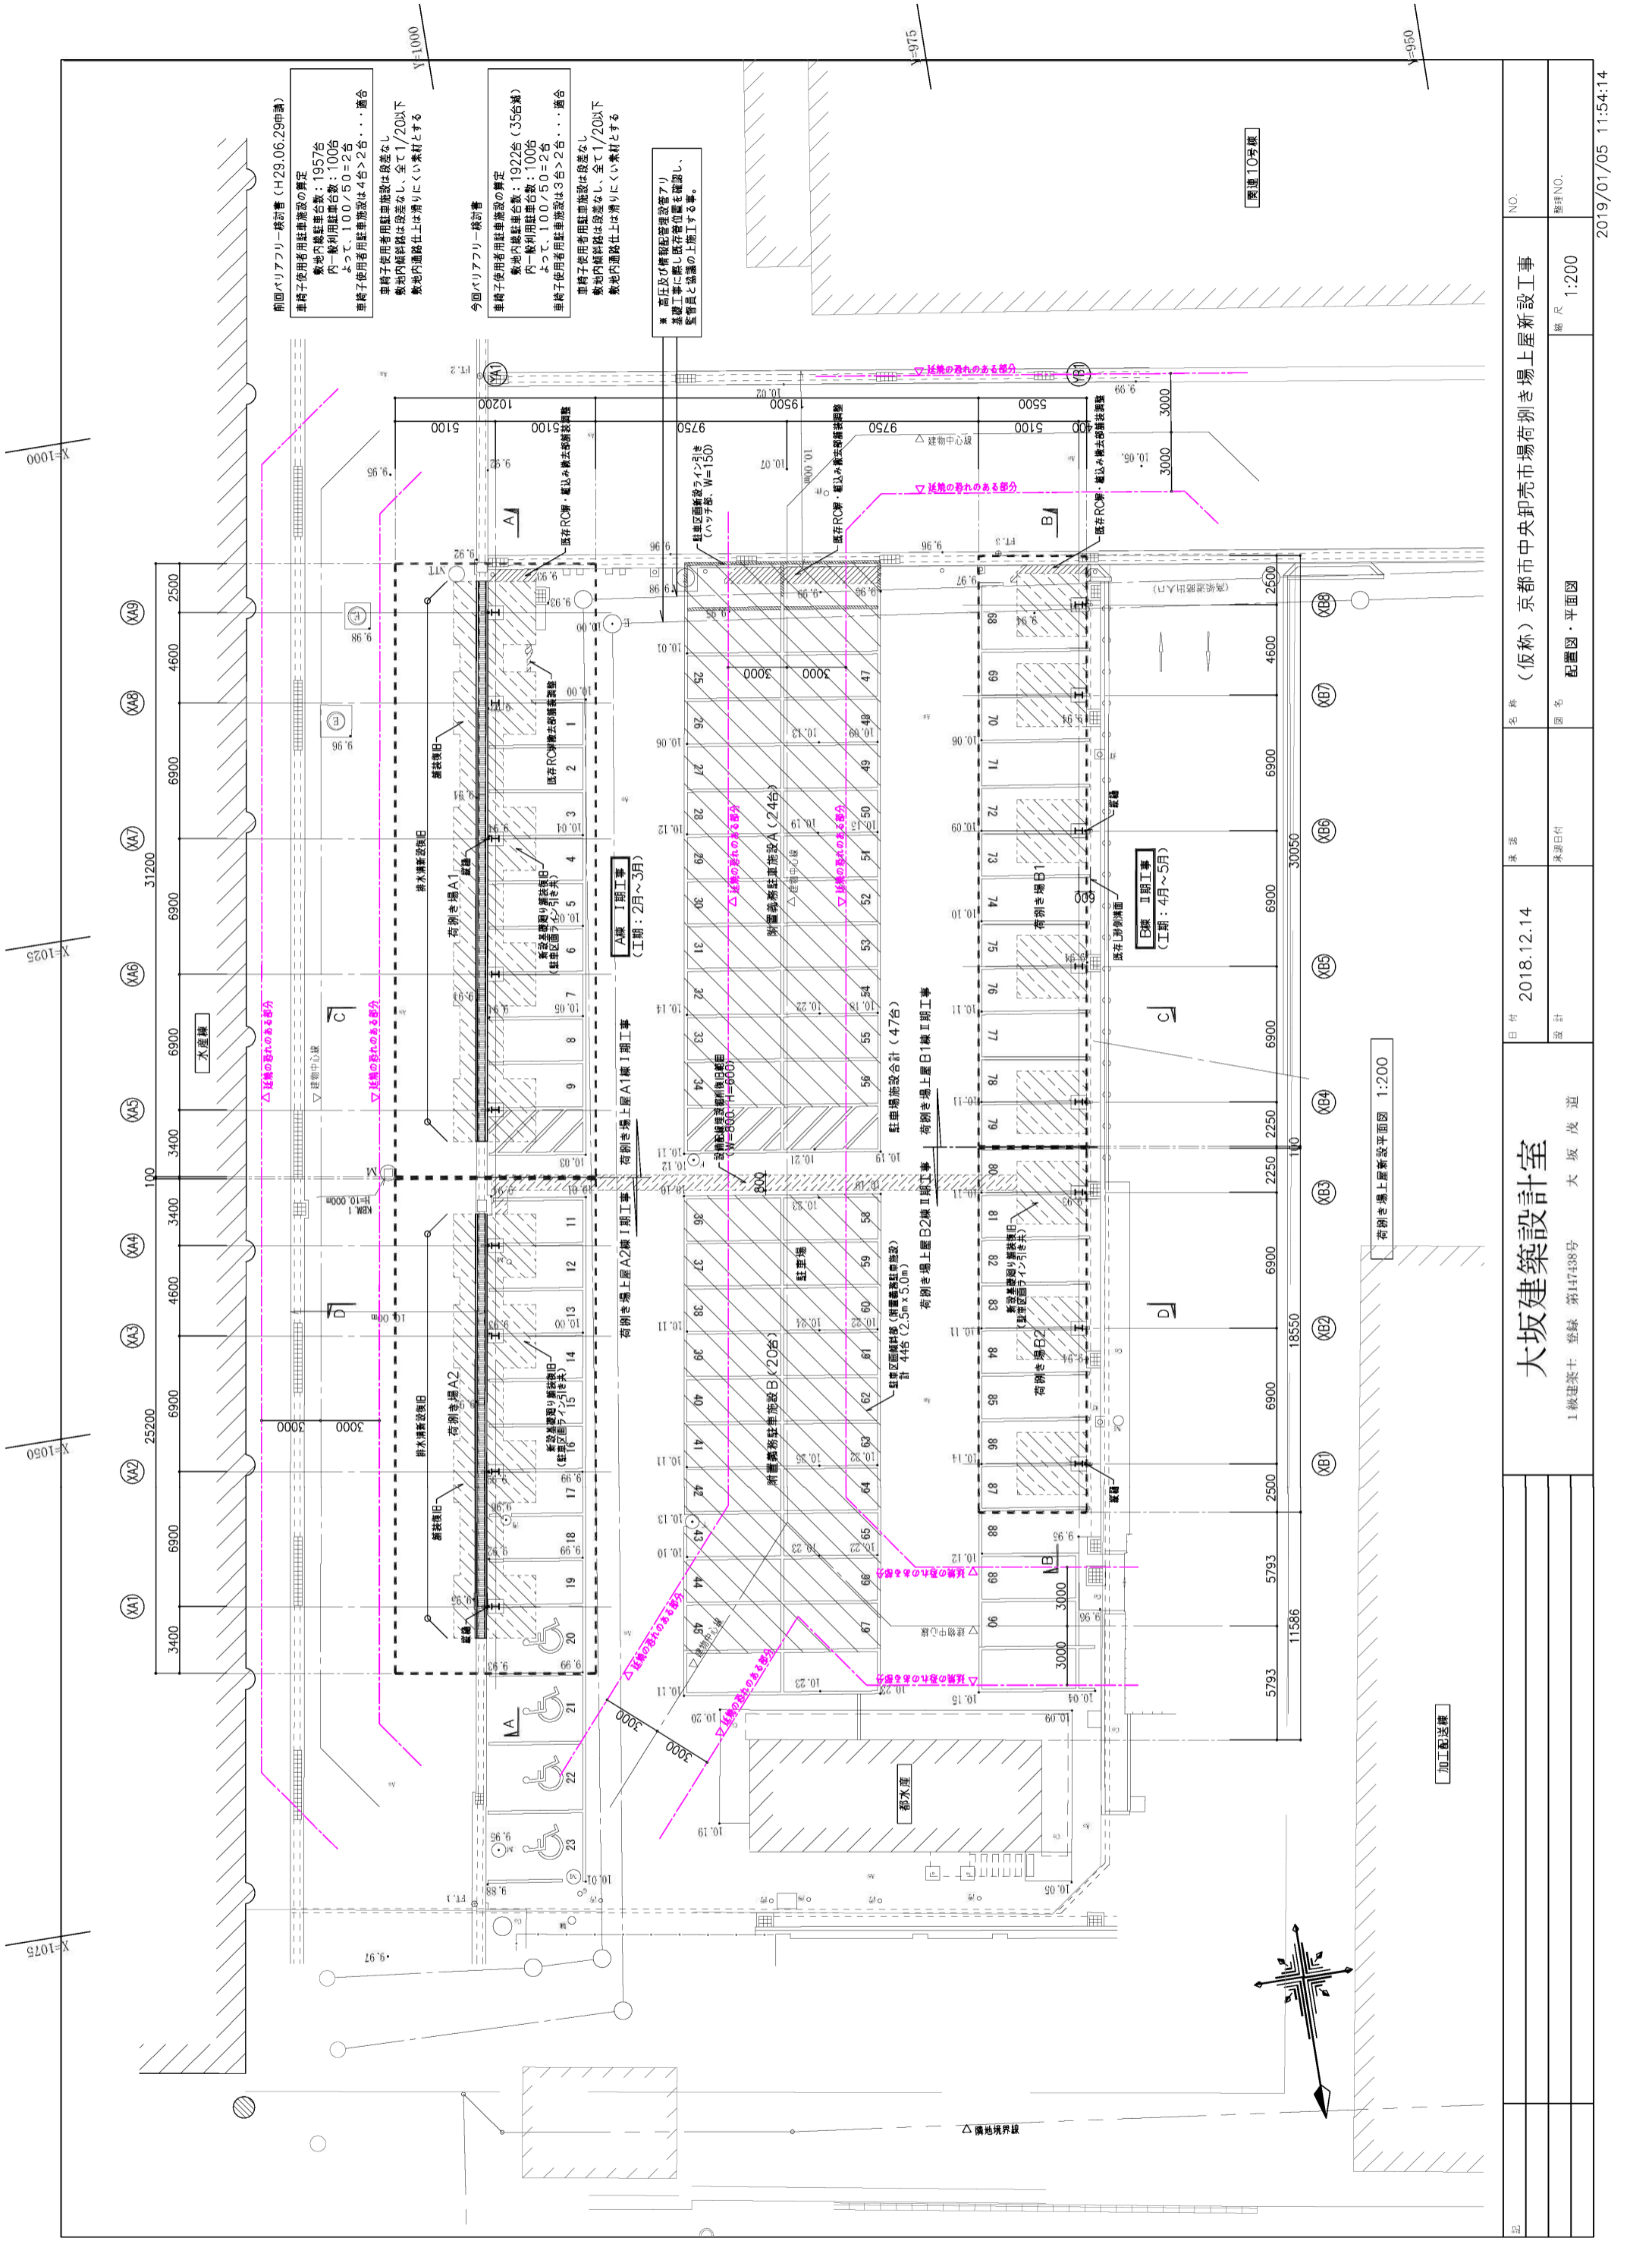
前回バリアフリー検討書（H29.06.29申請）
車椅子使用者用駐車施設の算定
敷地内総駐車台数：1957台
内一般利用駐車台数：100台
よって、100／50＝2台
車椅子使用者用駐車施設は4台＞2台・・・適合
車椅子使用者用駐車施設は段差なし
敷地内傾斜路は段差なし、全て1/20以下
敷地内通路仕上は滑りにくい素材とする

今回バリアフリー検討書
車椅子使用者用駐車施設の算定
敷地内総駐車台数：1922台（35台減）
内一般利用駐車台数：100台
よって、100／50＝2台
車椅子使用者用駐車施設は3台＞2台・・・適合
車椅子使用者用駐車施設は段差なし
敷地内傾斜路は段差なし、全て1/20以下
敷地内通路仕上は滑りにくい素材とする

※ 高圧及び情報配管埋設管アリ
基礎工事に際し既存管位置を確認し、
監督員と協議の上施工する事。

関連10号棟
Y=1000
Y=975
Y=950
X=1000
X=1025
X=1050
X=1075

延焼の恐れのある部分
10200
5100
5100
9750
19500
9750
5100
5500
5100
400
3000
3000
建物中心線
既存RC壁・桁込み撤去部補修調整
駐車区画新設ライン引き（ハッチ部、W=150）
既存RC壁撤去部補修調整
荷捌き場A1
荷捌き場A2
荷捌き場B1
荷捌き場B2
排水溝新設復旧
舗装復旧
新設車止め設置
既存RC壁撤去部補修調整
A棟 I期工事（工期：2月〜3月）
B棟 II期工事（工期：4月〜5月）
附置義務駐車施設A（24台）
附置義務駐車施設B（20台）
駐車場施設合計（47台）
荷捌き場上屋A1棟I期工事
荷捌き場上屋A2棟I期工事
荷捌き場上屋B1棟II期工事
荷捌き場上屋B2棟II期工事
駐車区画新設部（附置義務駐車施設）計 44台（2.5m×5.0m）
既存1列側溝
駐車場
水産棟
都水産
XA1 XA2 XA3 XA4 XA5 XA6 XA7 XA8 XA9
XB1 XB2 XB3 XB4 XB5 XB6 XB7 XB8
31200
25200
2500 4600 6900 6900 6900 3400 3400 4600 6900 6900 3400
2500 4600 6900 6900 6900 2250 2250 6900 6900 2500 5793 5793
30050
18550
11586
3000 3000
1 2 3 4 5 6 7 8 9 11 12 13 14 15 17 18 19 20 21 22 23
25 26 27 28 29 30 31 32 33 34 36 37 38 39 40 41 42 43 44 45
47 48 49 50 51 52 53 54 55 56 58 59 60 61 62 63 64 65 66 67
68 69 70 71 72 73 74 75 76 77 78 79 80 81 82 83 84 85 86 87 88 89 90
KBM.1 H=10.000
荷捌き場上屋新設平面図 1:200
加工配送棟
構地境界線

名称 （仮称）京都市中央卸売市場荷捌き場上屋新設工事
図名 配置図・平面図
縮尺 1:200
日付 2018.12.14
大坂建築設計室
1級建築士 登録 第147438号 大坂茂道
2019/01/05 11:54:14